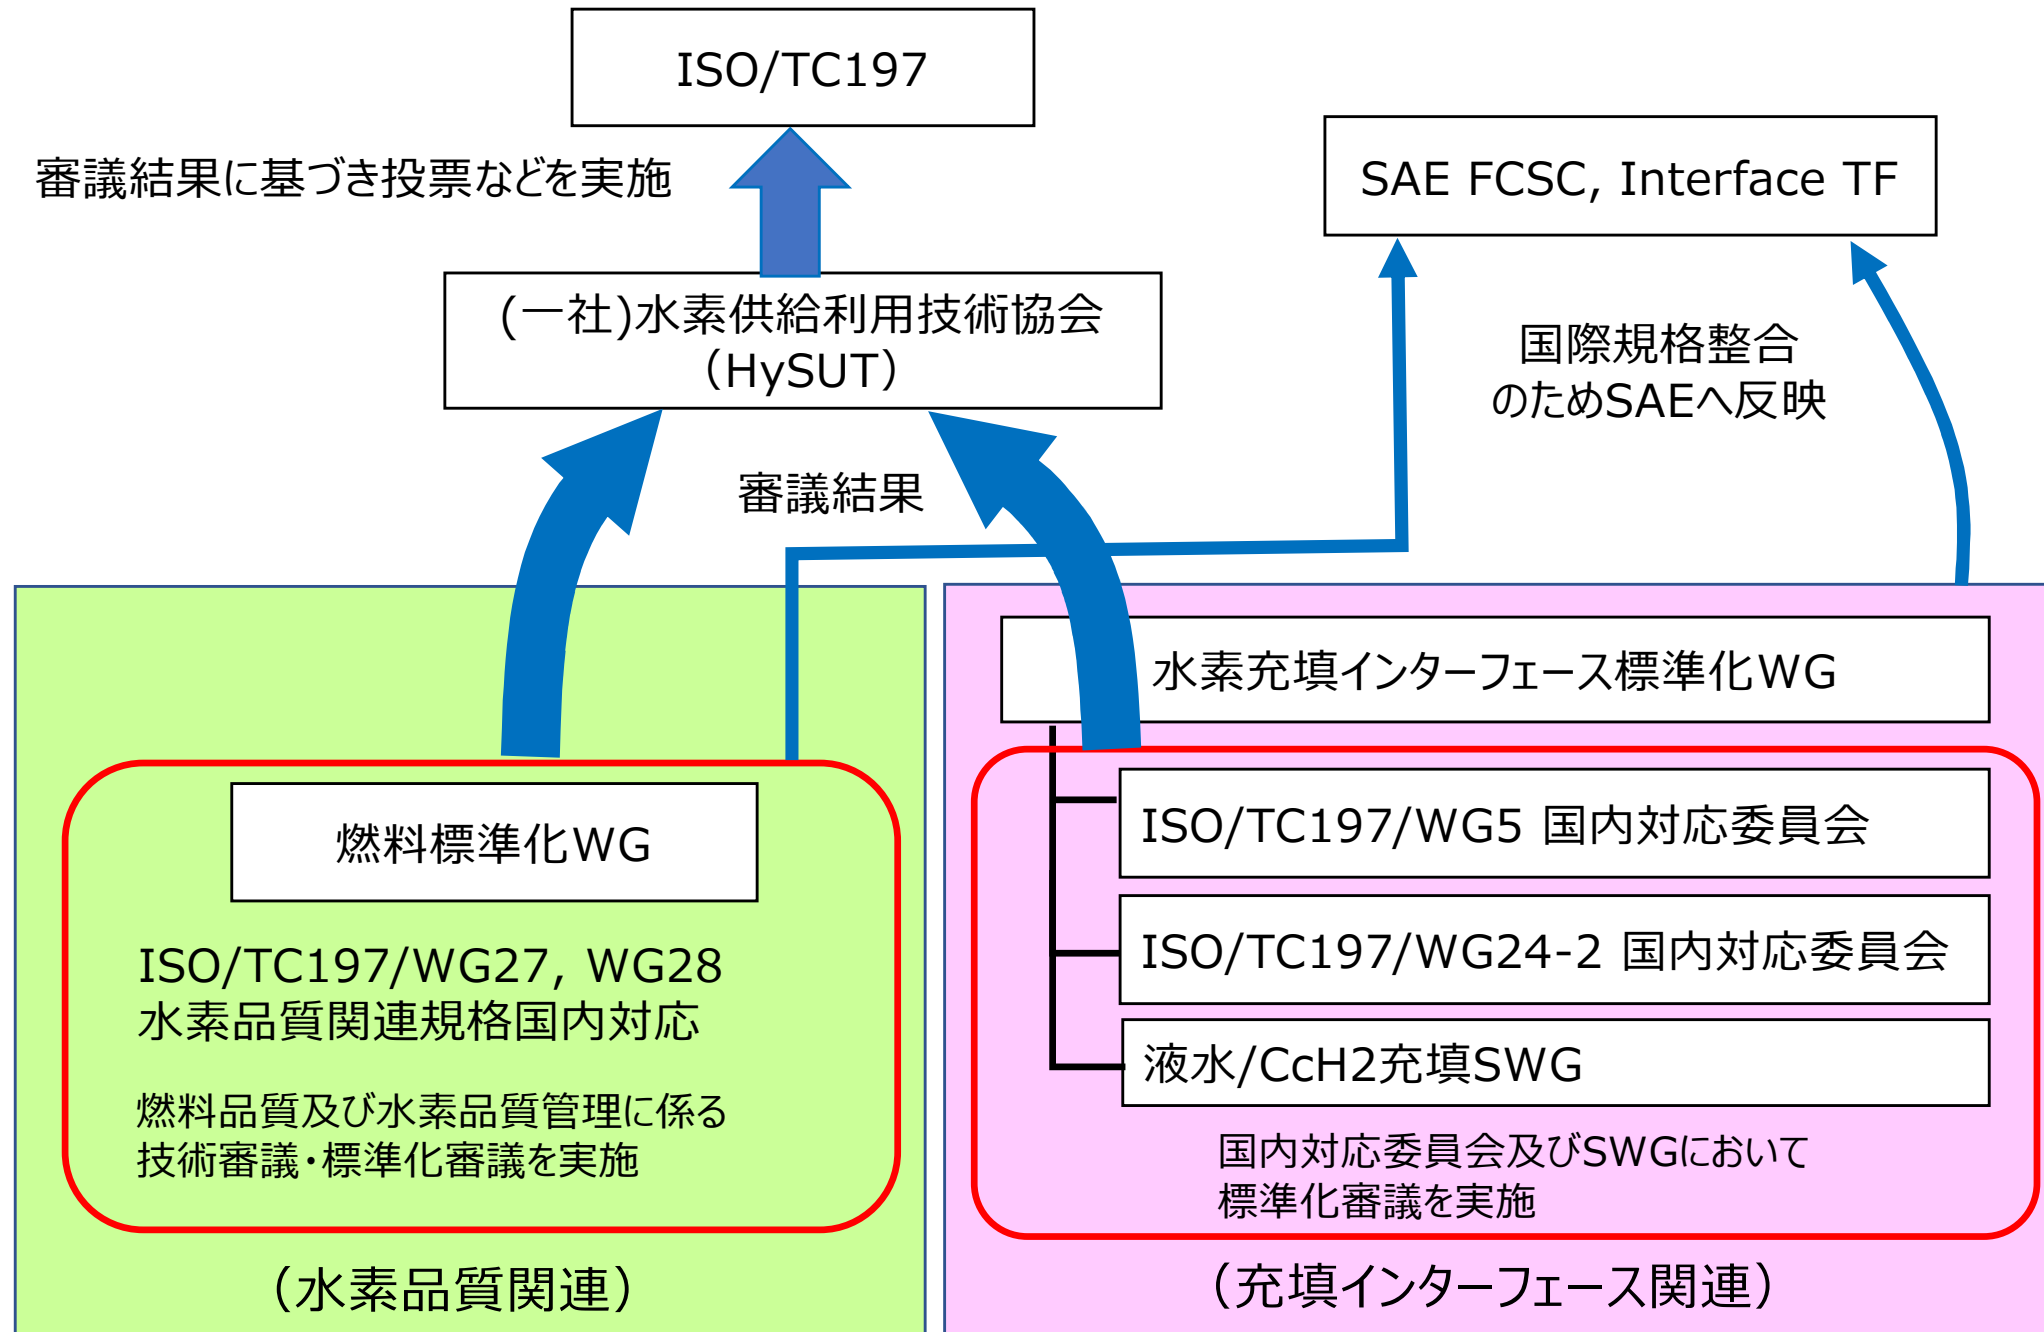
ISO/TC197

審議結果に基づき投票などを実施

SAE FCSC, Interface TF

(一社)水素供給利用技術協会
(HySUT)

国際規格整合
のためSAEへ反映

審議結果

水素充填インターフェース標準化WG

ISO/TC197/WG5 国内対応委員会

ISO/TC197/WG24-2 国内対応委員会

液水/CcH2充填SWG

国内対応委員会及びSWGにおいて
標準化審議を実施

燃料標準化WG

ISO/TC197/WG27, WG28
水素品質関連規格国内対応

燃料品質及び水素品質管理に係る
技術審議・標準化審議を実施

(水素品質関連)

(充填インターフェース関連)